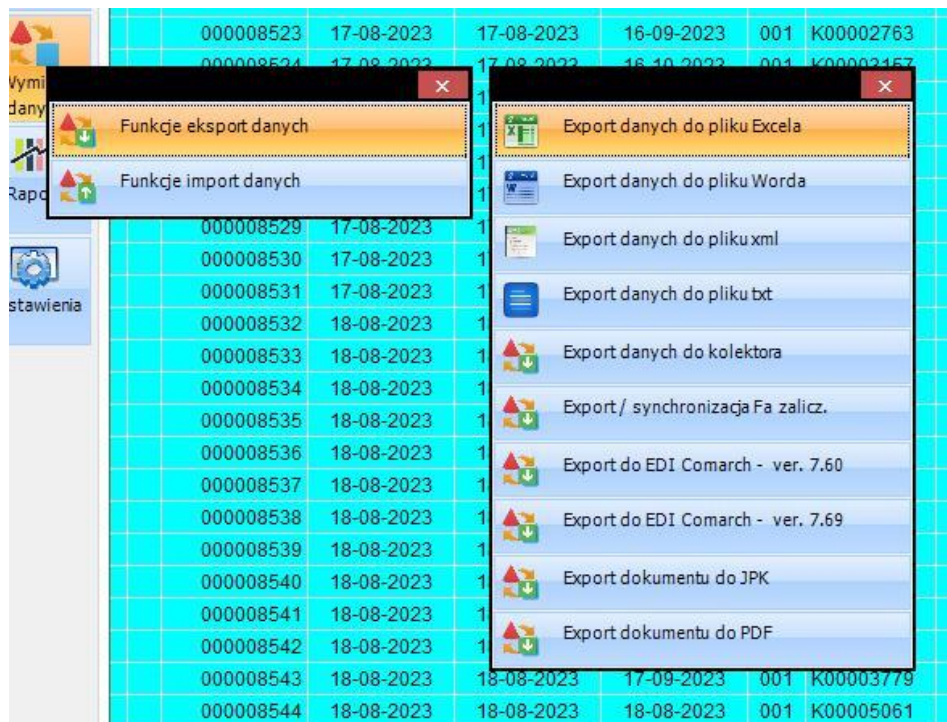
Wymi
dany
Rapo
stawienia

| 000008523 | 17-08-2023 | 17-08-2023 | 16-09-2023 | 001 | K00002763 |
|---|---|---|---|---|---|
| 000008524 | 17-08-2023 | 17-08-2023 | 16-10-2023 | 001 | K00003157 |
| 000008529 | 17-08-2023 | 1 | | | |
| 000008530 | 17-08-2023 | 1 | | | |
| 000008531 | 17-08-2023 | 1 | | | |
| 000008532 | 18-08-2023 | 1 | | | |
| 000008533 | 18-08-2023 | 1 | | | |
| 000008534 | 18-08-2023 | 1 | | | |
| 000008535 | 18-08-2023 | 1 | | | |
| 000008536 | 18-08-2023 | 1 | | | |
| 000008537 | 18-08-2023 | 1 | | | |
| 000008538 | 18-08-2023 | 1 | | | |
| 000008539 | 18-08-2023 | 1 | | | |
| 000008540 | 18-08-2023 | 1 | | | |
| 000008541 | 18-08-2023 | 1 | | | |
| 000008542 | 18-08-2023 | 1 | | | |
| 000008543 | 18-08-2023 | 18-08-2023 | 17-09-2023 | 001 | K00003779 |
| 000008544 | 18-08-2023 | 18-08-2023 | 18-08-2023 | 001 | K00005061 |

×
Funkcje eksport danych
Funkcje import danych

×
Export danych do pliku Excela
Export danych do pliku Worda
Export danych do pliku xml
Export danych do pliku txt
Export danych do kolektora
Export / synchronizacja Fa zalicz.
Export do EDI Comarch - ver. 7.60
Export do EDI Comarch - ver. 7.69
Export dokumentu do JPK
Export dokumentu do PDF